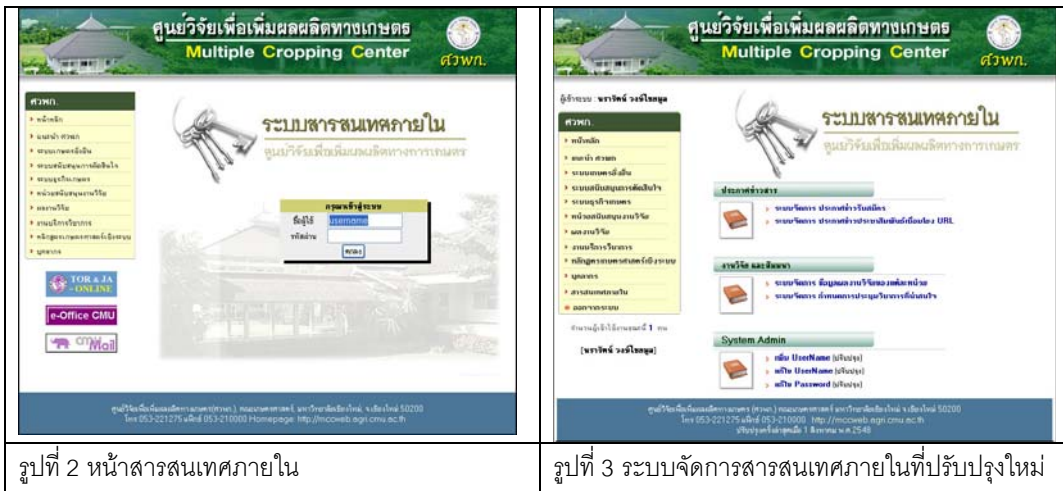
| ศูนย์วิจัยเพื่อเพิ่มผลผลิตทางเกษตร Multiple Cropping Center ศวพก. ศวพก. หน้าหลัก แนะนำ ศวพก. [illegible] ระบบสารสนเทศภายใน ศูนย์วิจัยเพื่อเพิ่มผลผลิตทางการเกษตร กรุณาเข้าสู่ระบบ ชื่อผู้ใช้ username รหัสผ่าน ตกลง TOR & JA ONLINE e-Office CMU cmu Mail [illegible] | ศูนย์วิจัยเพื่อเพิ่มผลผลิตทางเกษตร Multiple Cropping Center ศวพก. ผู้ใช้ระบบ : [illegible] ศวพก. หน้าหลัก แนะนำ ศวพก. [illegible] ออกจากระบบ ระบบสารสนเทศภายใน ศูนย์วิจัยเพื่อเพิ่มผลผลิตทางการเกษตร ประกาศข่าวสาร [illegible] งานวิจัย และสัมมนา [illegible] System Admin เพิ่ม UserName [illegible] แก้ไข UserName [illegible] แก้ไข Password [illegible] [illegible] |
|---|---|
| รูปที่ 2 หน้าสารสนเทศภายใน | รูปที่ 3 ระบบจัดการสารสนเทศภายในที่ปรับปรุงใหม่ |